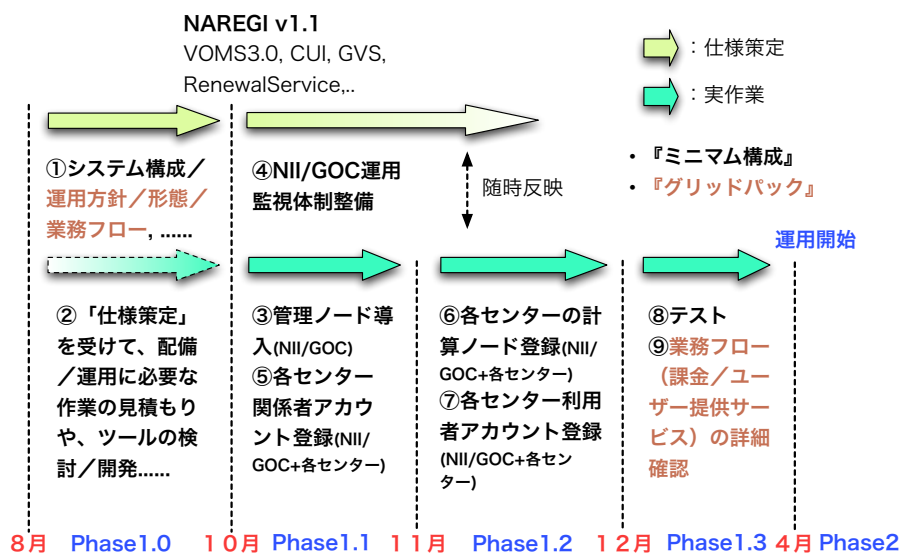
NAREGI v1.1
VOMS3.0, CUI, GVS, RenewalService,..

：仕様策定

：実作業

①システム構成／運用方針／形態／業務フロー, ......

④NII/GOC運用監視体制整備

随時反映

• 『ミニマム構成』
• 『グリッドパック』

運用開始

②「仕様策定」を受けて、配備／運用に必要な作業の見積もりや、ツールの検討／開発......

③管理ノード導入(NII/GOC)
⑤各センター関係者アカウント登録(NII/GOC+各センター)

⑥各センターの計算ノード登録(NII/GOC+各センター)
⑦各センター利用者アカウント登録(NII/GOC+各センター)

⑧テスト
⑨業務フロー（課金／ユーザー提供サービス）の詳細確認

8月 Phase1.0 １０月 Phase1.1 １１月 Phase1.2 １２月 Phase1.3 ４月 Phase2